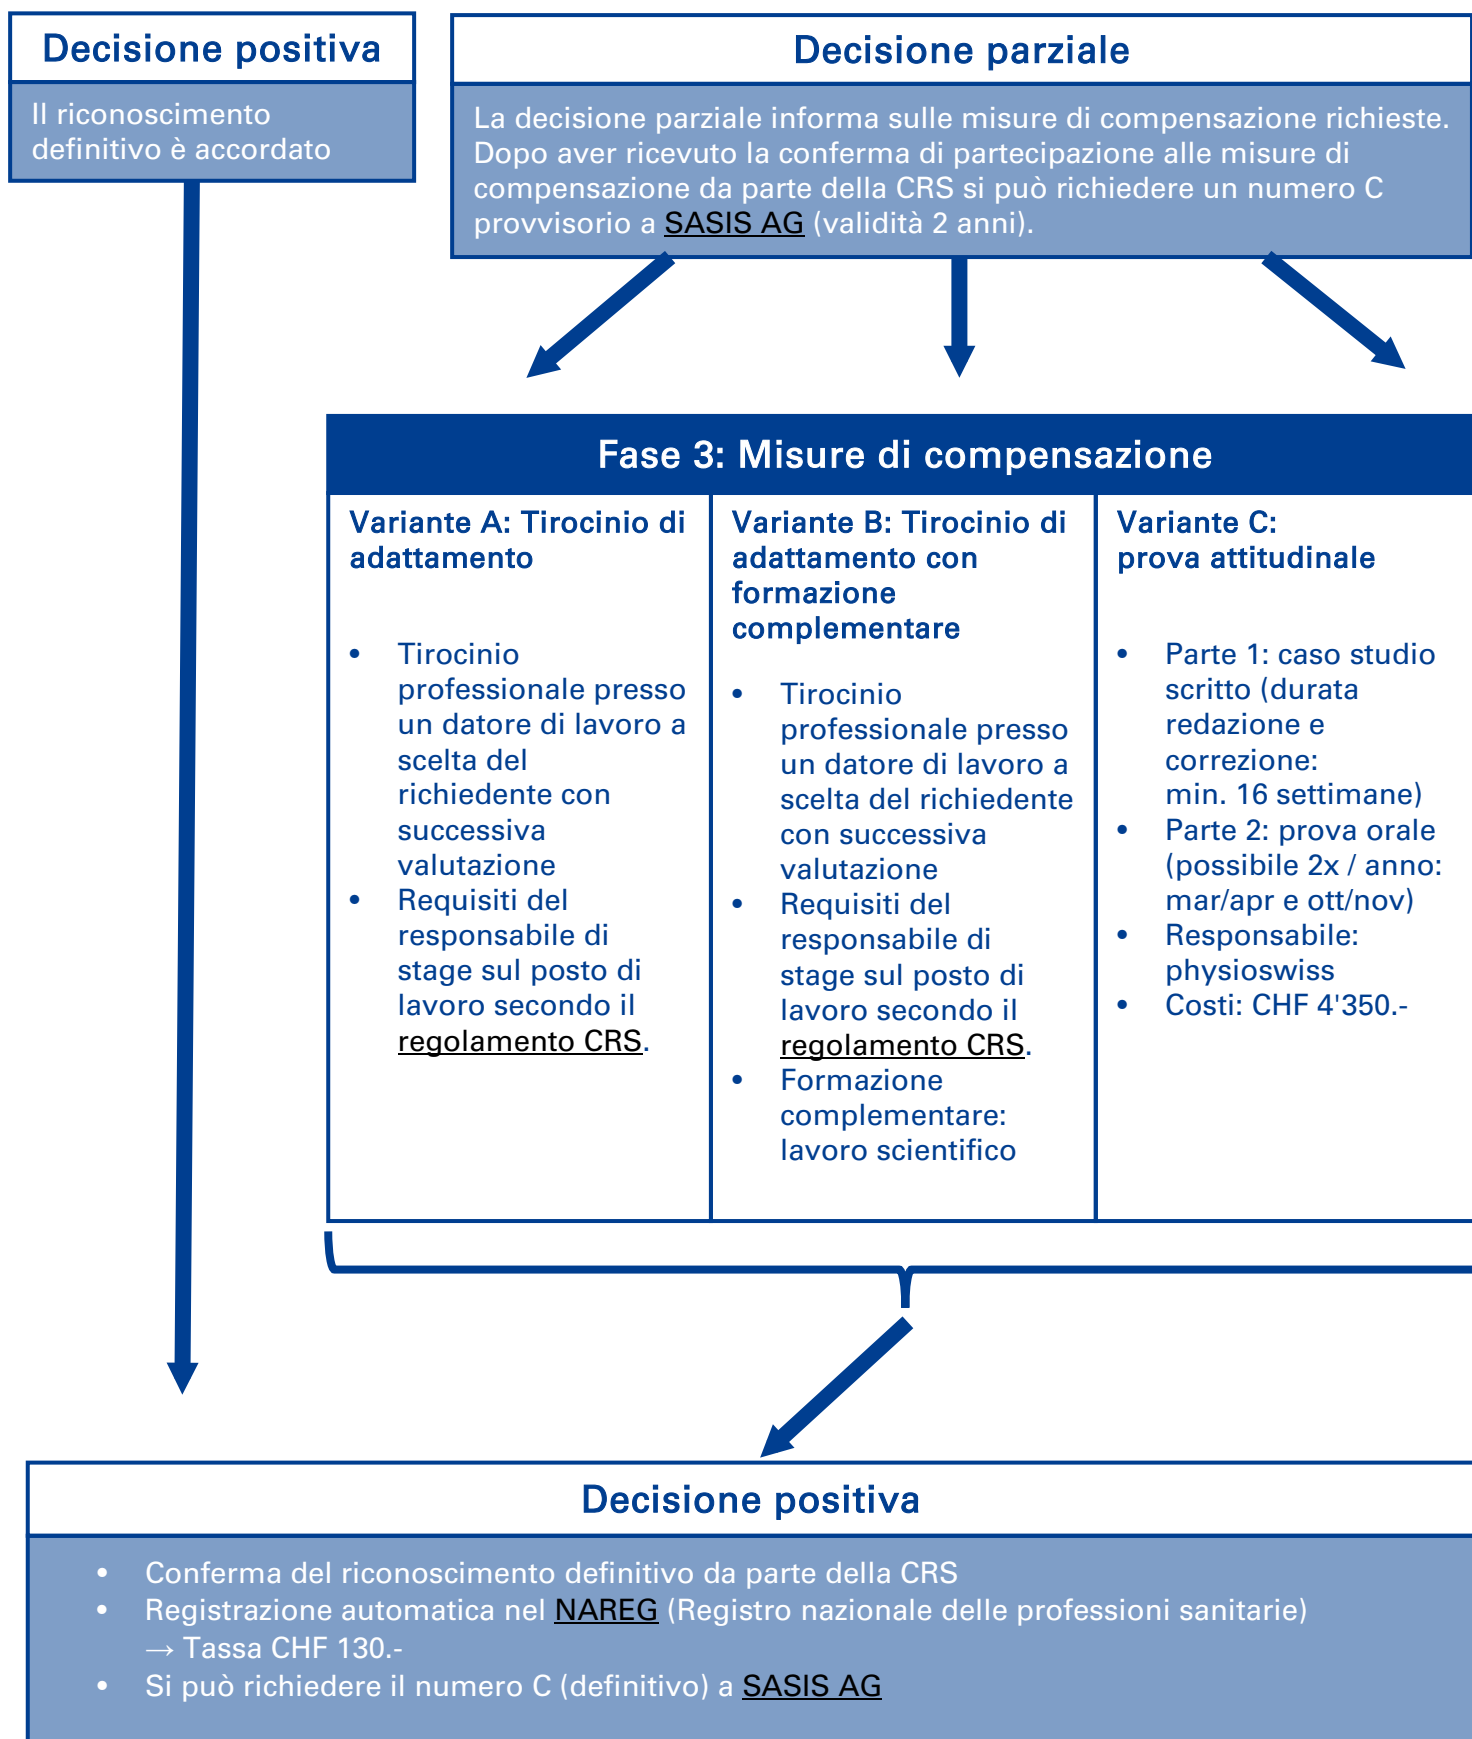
Decisione positiva

Il riconoscimento definitivo è accordato

Decisione parziale

La decisione parziale informa sulle misure di compensazione richieste. Dopo aver ricevuto la conferma di partecipazione alle misure di compensazione da parte della CRS si può richiedere un numero C provvisorio a SASIS AG (validità 2 anni).

Fase 3: Misure di compensazione

| Variante A: Tirocinio di adattamento | Variante B: Tirocinio di adattamento con formazione complementare | Variante C: prova attitudinale |
|---|---|---|
| • Tirocinio professionale presso un datore di lavoro a scelta del richiedente con successiva valutazione<br>• Requisiti del responsabile di stage sul posto di lavoro secondo il regolamento CRS. | • Tirocinio professionale presso un datore di lavoro a scelta del richiedente con successiva valutazione<br>• Requisiti del responsabile di stage sul posto di lavoro secondo il regolamento CRS.<br>• Formazione complementare: lavoro scientifico | • Parte 1: caso studio scritto (durata redazione e correzione: min. 16 settimane)<br>• Parte 2: prova orale (possibile 2x / anno: mar/apr e ott/nov)<br>• Responsabile: physioswiss<br>• Costi: CHF 4'350.- |

Decisione positiva

• Conferma del riconoscimento definitivo da parte della CRS
• Registrazione automatica nel NAREG (Registro nazionale delle professioni sanitarie) → Tassa CHF 130.-
• Si può richiedere il numero C (definitivo) a SASIS AG